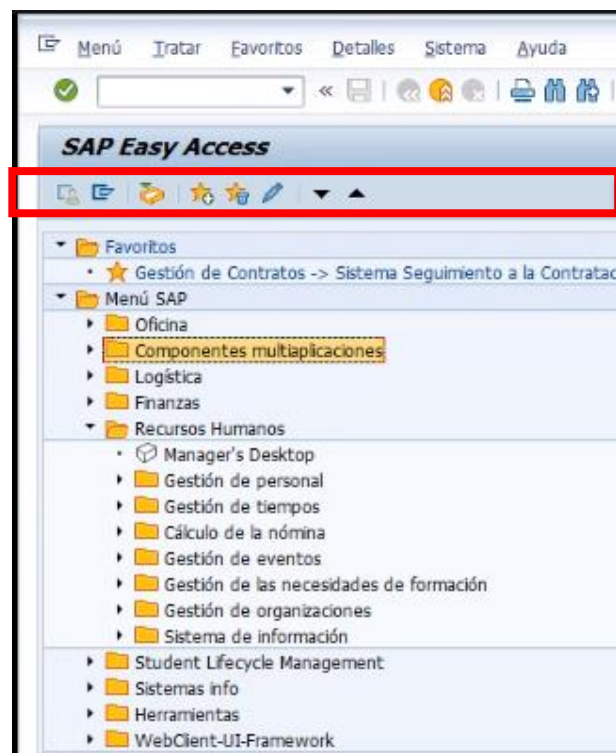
Menú Tratar Favoritos Detalles Sistema Ayuda

SAP Easy Access

Favoritos
Gestión de Contratos -> Sistema Seguimiento a la Contratac
Menú SAP
Oficina
Componentes multiaplicaciones
Logística
Finanzas
Recursos Humanos
Manager's Desktop
Gestión de personal
Gestión de tiempos
Cálculo de la nómina
Gestión de eventos
Gestión de las necesidades de formación
Gestión de organizaciones
Sistema de información
Student Lifecycle Management
Sistemas info
Herramientas
WebClient-UI-Framework